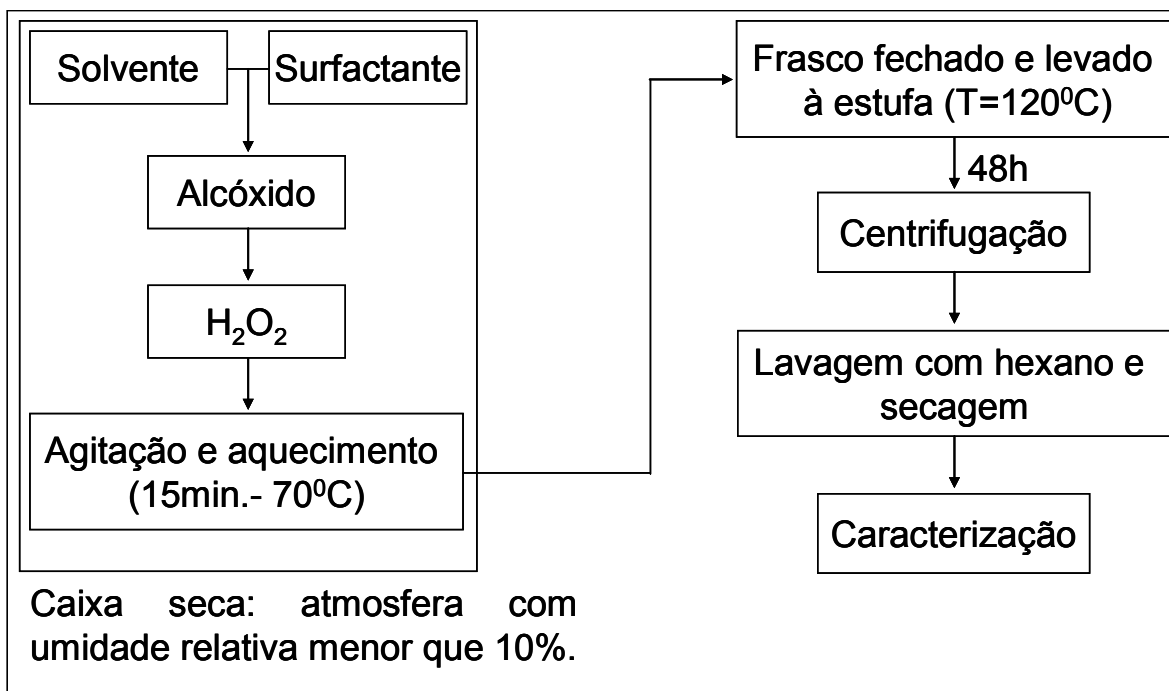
Solvente

Surfactante

Alcóxido

$H_2O_2$

Agitação e aquecimento (15min.- 70$^0$C)

Caixa seca: atmosfera com umidade relativa menor que 10%.

Frasco fechado e levado à estufa (T=120$^0$C)

48h

Centrifugação

Lavagem com hexano e secagem

Caracterização